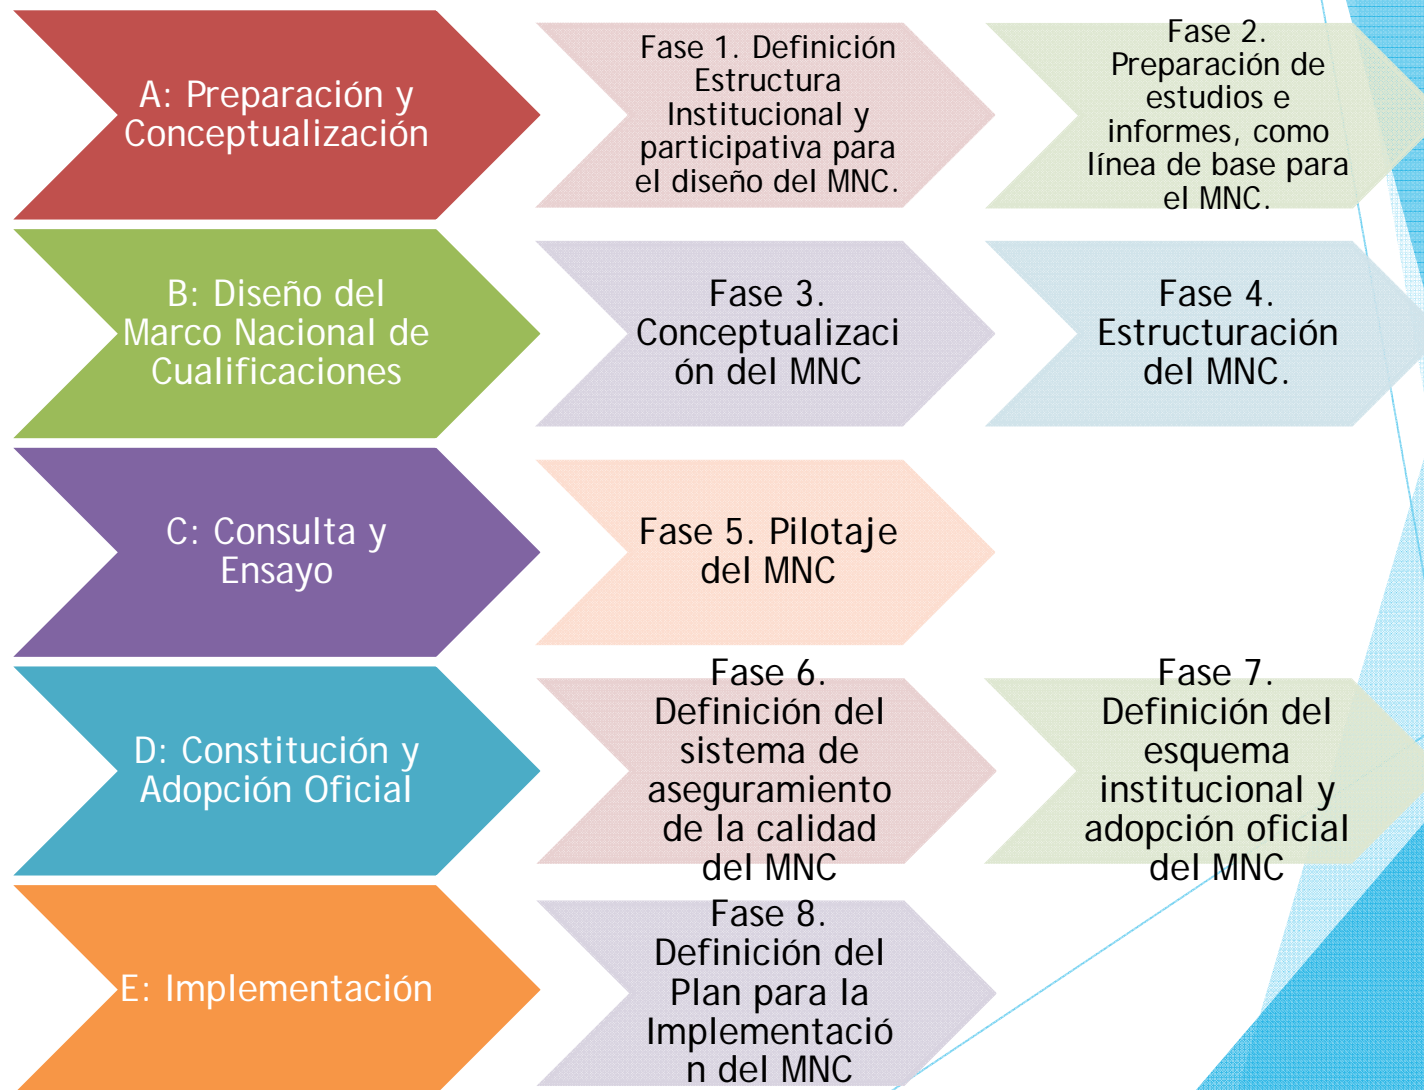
A: Preparación y Conceptualización

Fase 1. Definición Estructura Institucional y participativa para el diseño del MNC.

Fase 2. Preparación de estudios e informes, como línea de base para el MNC.

B: Diseño del Marco Nacional de Cualificaciones

Fase 3. Conceptualizaci ón del MNC

Fase 4. Estructuración del MNC.

C: Consulta y Ensayo

Fase 5. Pilotaje del MNC

D: Constitución y Adopción Oficial

Fase 6. Definición del sistema de aseguramiento de la calidad del MNC

Fase 7. Definición del esquema institucional y adopción oficial del MNC

E: Implementación

Fase 8. Definición del Plan para la Implementació n del MNC